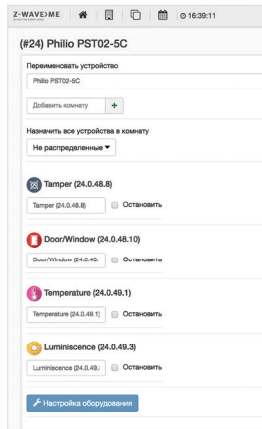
Z-WAVE>ME
16:39:11

(#24) Philio PST02-5C

Переименовать устройство

Philio PST02-5C

Добавить комнату +

Назначить все устройства в комнату

Не распределенные

Tamper (24.0.48.8)

Tamper (24.0.48.8) Остановить

Door/Window (24.0.48.10)

Door/Window (24.0.48. Остановить

Temperature (24.0.49.1)

Temperature (24.0.49.1) Остановить

Luminiscence (24.0.49.3)

Luminiscence (24.0.49. Остановить

Настройка оборудования